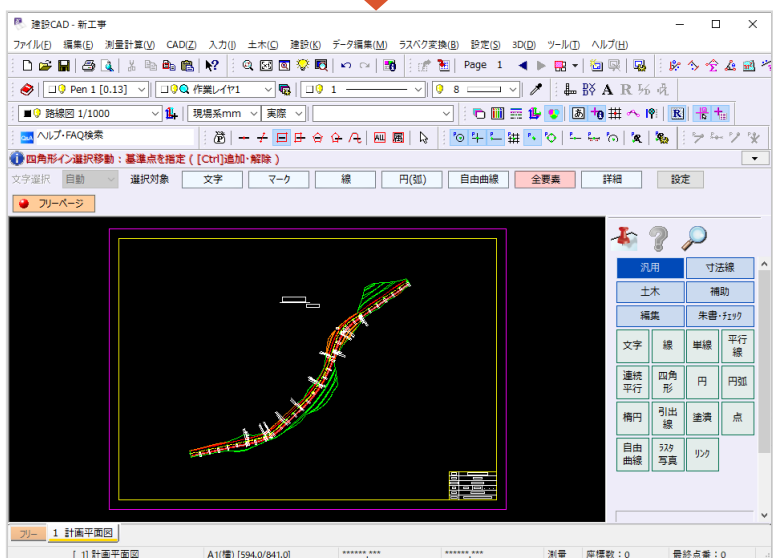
建設CAD - 新工事

ファイル(F) 編集(E) 測量計算(V) CAD(Z) 入力(I) 土木(D) 建設(K) データ編集(M) ラスベク変換(B) 設定(S) 3D(D) ツール(T) ヘルプ(H)

Page 1

Pen 1 [0.13] 作業レイヤ1 1 8

路線図 1/1000 現場系mm 実際

ヘルプ・FAQ検索

四角形イン選択移動：基準点を指定（[Ctrl]追加・解除）

文字選択 自動 選択対象 文字 マーク 線 円(弧) 自由曲線 全要素 詳細 設定

フリーページ

汎用 寸法線
土木 補助
編集 朱書・チェック
文字 線 単線 平行線
連続平行 四角形 円 円弧
楕円 引出線 塗潰 点
自由曲線 ラスタ写真 リンク

フリー 1 計画平面図

[ 1] 計画平面図 A1(横) [594.0/841.0] *******.*** *******.*** 測量 座標数：0 最終点番：0